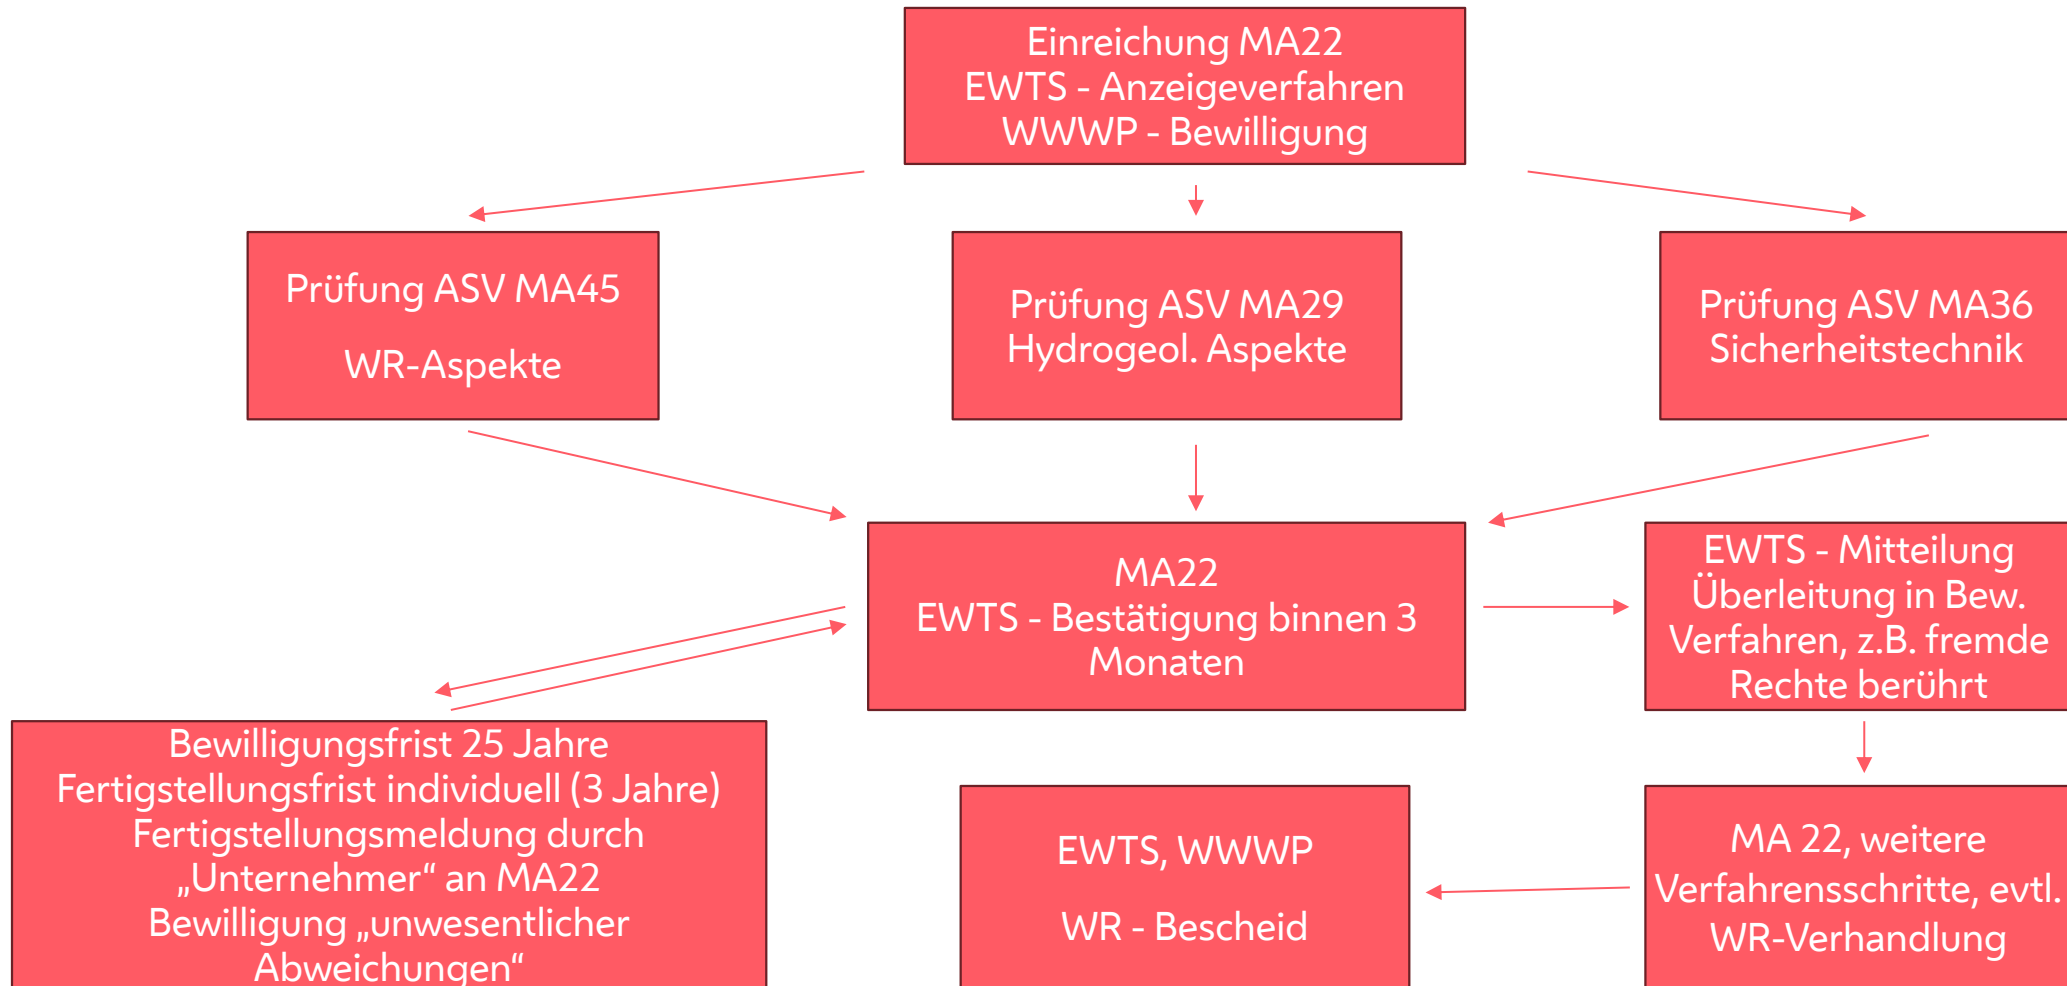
Einreichung MA22
EWTS - Anzeigeverfahren
WWWP - Bewilligung

Prüfung ASV MA45

WR-Aspekte

Prüfung ASV MA29
Hydrogeol. Aspekte

Prüfung ASV MA36
Sicherheitstechnik

MA22
EWTS - Bestätigung binnen 3 Monaten

EWTS - Mitteilung
Überleitung in Bew. Verfahren, z.B. fremde Rechte berührt

Bewilligungsfrist 25 Jahre
Fertigstellungsfrist individuell (3 Jahre)
Fertigstellungsmeldung durch „Unternehmer“ an MA22
Bewilligung „unwesentlicher Abweichungen“

EWTS, WWWP

WR - Bescheid

MA 22, weitere Verfahrensschritte, evtl. WR-Verhandlung